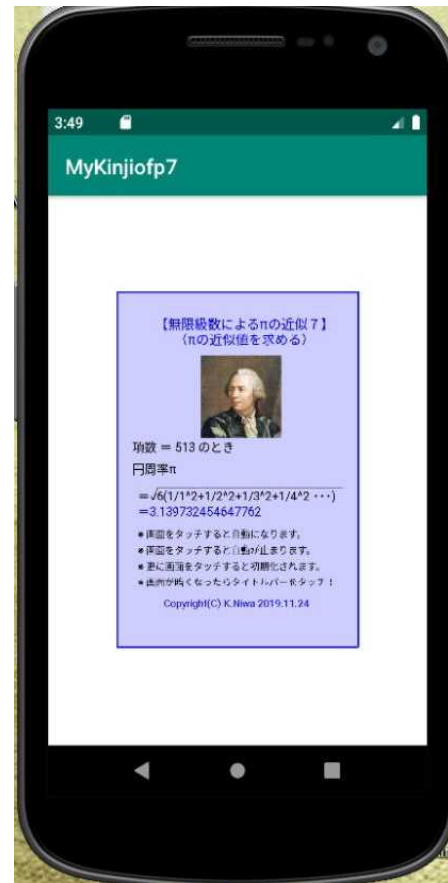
3:49

MyKinjiofp7

【無限級数によるπの近似７】
（πの近似値を求める）

項数 = 513 のとき

円周率π

= √6(1/1^2+1/2^2+1/3^2+1/4^2 ･･･)
=3.139732454647762

●画面をタッチすると自動になります。
●画面をタッチすると自動停止ります。
●更に画面をタッチすると初期化されます。
●画面が暗くなったらタイトルバーをタップ！

Copyright(C) K.Niwa 2019.11.24